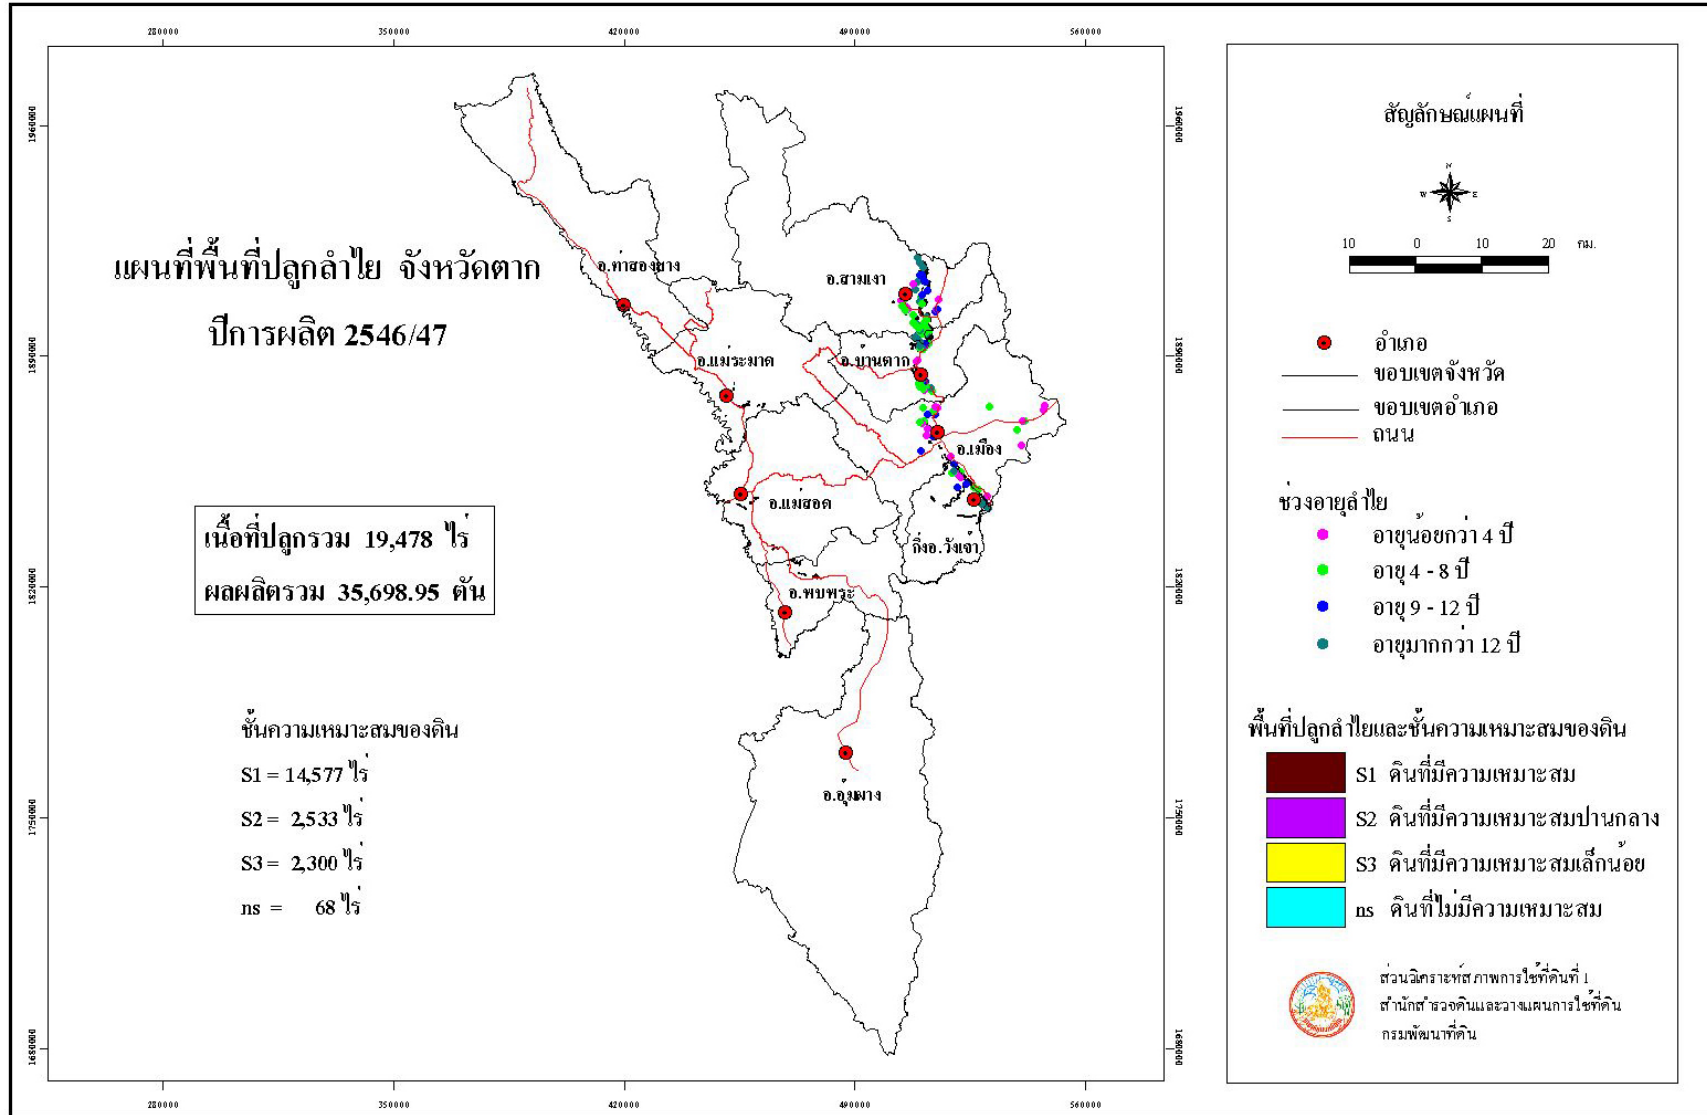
280000 350000 420000 490000 560000

1960000 1890000 1820000 1750000 1680000

แผนที่พื้นที่ปลูกลำไย จังหวัดตาก

ปีการผลิต 2546/47

เนื้อที่ปลูกรวม 19,478 ไร่

ผลผลิตรวม 35,698.95 ตัน

ชั้นความเหมาะสมของดิน

S1 = 14,577 ไร่

S2 = 2,533 ไร่

S3 = 2,300 ไร่

ns = 68 ไร่

อ.ท่าสองยาง

อ.สามเงา

อ.แม่ระมาด

อ.บ้านตาก

อ.เมือง

อ.แม่สอด

กิ่งอ.วังเจ้า

อ.พบพระ

อ.อุ้มผาง

สัญลักษณ์แผนที่

N W E S

10 0 10 20 กม.

อำเภอ

ขอบเขตจังหวัด

ขอบเขตอำเภอ

ถนน

ช่วงอายุลำไย

อายุน้อยกว่า 4 ปี

อายุ 4 - 8 ปี

อายุ 9 - 12 ปี

อายุมากกว่า 12 ปี

พื้นที่ปลูกลำไยและชั้นความเหมาะสมของดิน

S1 ดินที่มีความเหมาะสม

S2 ดินที่มีความเหมาะสมปานกลาง

S3 ดินที่มีความเหมาะสมเล็กน้อย

ns ดินที่ไม่มีความเหมาะสม

ส่วนวิเคราะห์สภาพการใช้ที่ดินที่ 1
สำนักสำรวจดินและวางแผนการใช้ที่ดิน
กรมพัฒนาที่ดิน